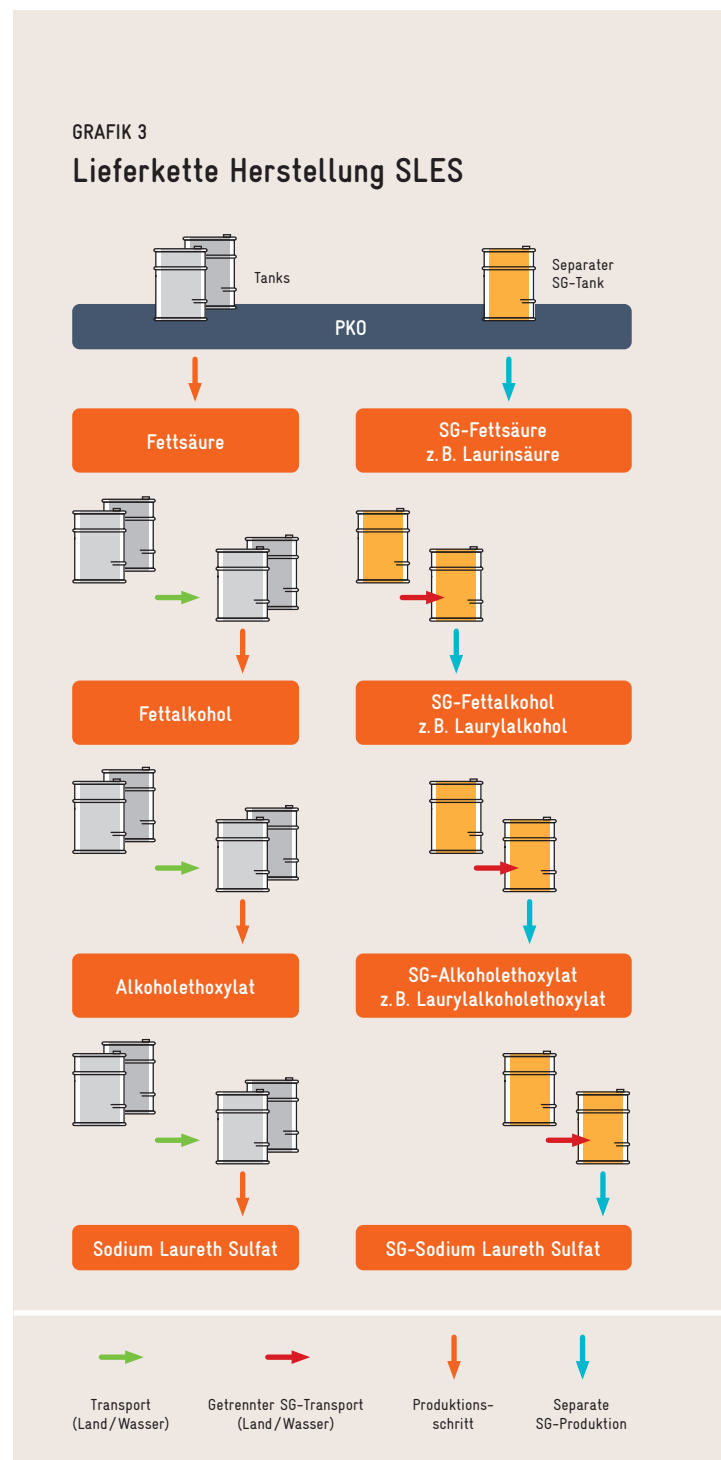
GRAFIK 3

Lieferkette Herstellung SLES

Tanks

Separater SG-Tank

PKO

Fettsäure

SG-Fettsäure z. B. Laurinsäure

Fettalkohol

SG-Fettalkohol z. B. Laurylalkohol

Alkoholethoxylat

SG-Alkoholethoxylat z. B. Laurylalkoholethoxylat

Sodium Laureth Sulfat

SG-Sodium Laureth Sulfat

Transport (Land/Wasser)

Getrennter SG-Transport (Land/Wasser)

Produktionsschritt

Separate SG-Produktion